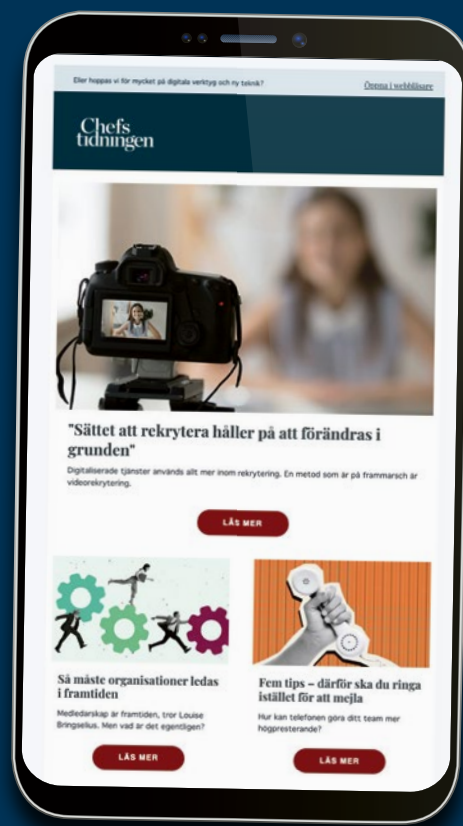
Eller hoppas vi för mycket på digitala verktyg och ny teknik?

Öppna i webbläsare

Chefs tidningen

"Sättet att rekrytera håller på att förändras i grunden"

Digitaliserade tjänster används allt mer inom rekrytering. En metod som är på frammarsch är videorekrytering.

LÄS MER

Så måste organisationer ledas i framtiden

Medledarskap är framtiden, tror Louise Bringselius. Men vad är det egentligen?

LÄS MER

Fem tips – därför ska du ringa istället för att mejla

Hur kan telefonen göra ditt team mer högpresterande?

LÄS MER